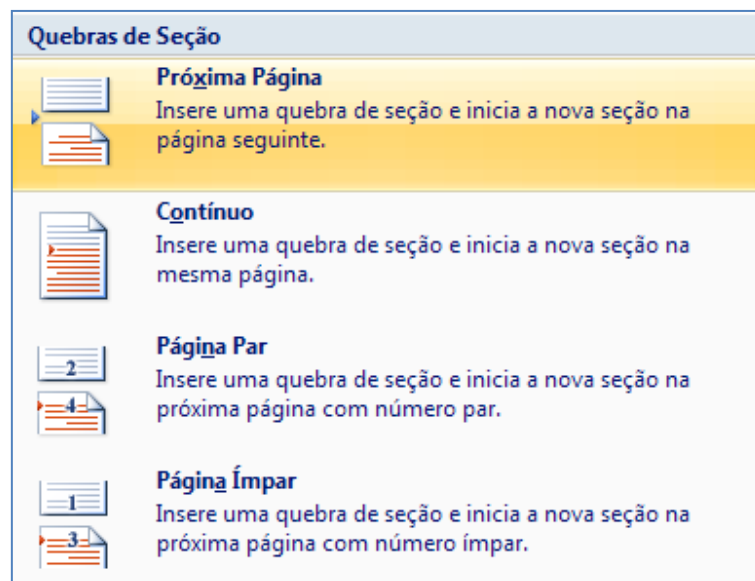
Quebras de Seção

Próxima Página
Insere uma quebra de seção e inicia a nova seção na página seguinte.

Contínuo
Insere uma quebra de seção e inicia a nova seção na mesma página.

2
4
Página Par
Insere uma quebra de seção e inicia a nova seção na próxima página com número par.

1
3
Página Ímpar
Insere uma quebra de seção e inicia a nova seção na próxima página com número ímpar.